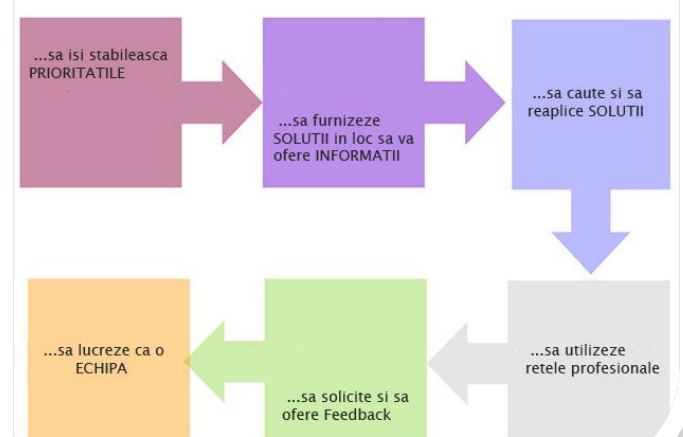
...sa isi stabileasca PRIORITATILE

...sa furnizeze SOLUTII in loc sa va ofere INFORMATII

...sa caute si sa reaplice SOLUTII

...sa utilizeze retele profesionale

...sa solicite si sa ofere Feedback

...sa lucreze ca o ECHIPA